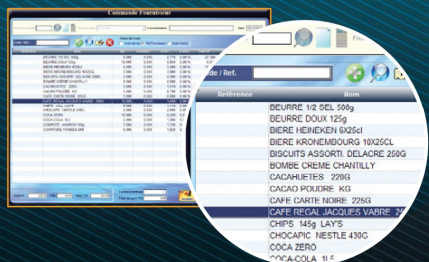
Commande Fournisseur

de / Réf.

Référence

Nom

BEURRE 1/2 SEL 500g
BEURRE DOUX 125g
BIERE HEINEKEN 6X25cl
BIERE KRONEMBOURG 10X25CL
BISCUITS ASSORTI. DELACRE 250G
BOMBE CREME CHANTILLY
CACAHUETES 220G
CACAO POUDRE KG
CAFE CARTE NOIRE 225G
CAFE REGAL JACQUES VABRE 2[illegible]
CHIPS 145g LAYS
CHOCAPIC NESTLE 430G
COCA ZERO
COCA-COLA 1L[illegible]